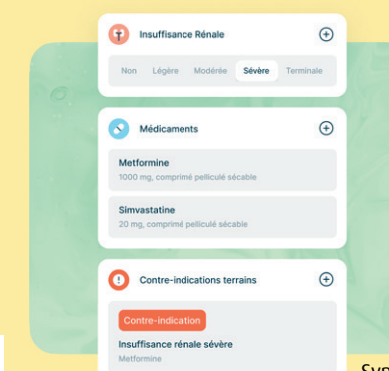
Insuffisance Rénale

Non Légère Modérée Sévère Terminale

Médicaments

Metformine
1000 mg, comprimé pelliculé sécable

Simvastatine
20 mg, comprimé pelliculé sécable

Contre-indications terrains

Contre-indication

Insuffisance rénale sévère
Metformine

Sys